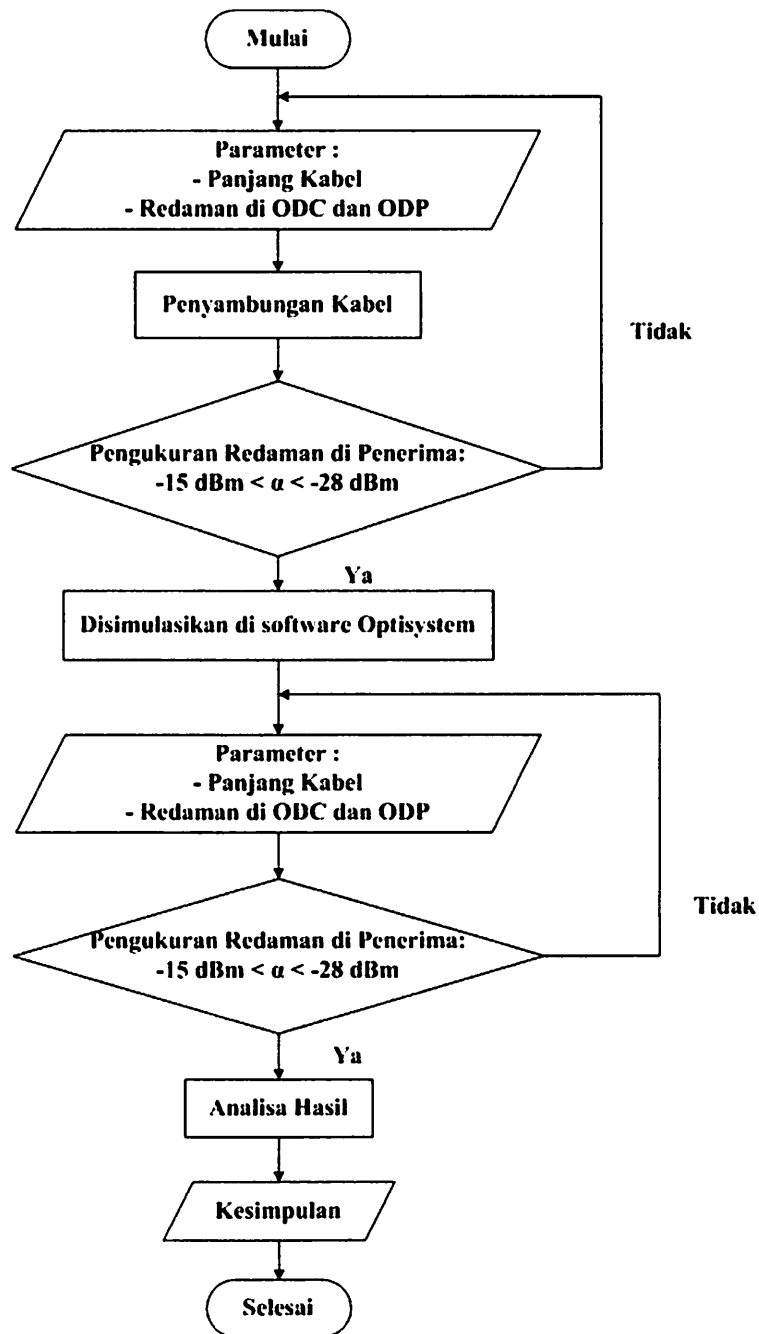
Mulai

Parameter :
- Panjang Kabel
- Redaman di ODC dan ODP

Penyambungan Kabel

Tidak

Pengukuran Redaman di Penerima:
-15 dBm < α < -28 dBm

Ya

Disimulasikan di software Optisystem

Parameter :
- Panjang Kabel
- Redaman di ODC dan ODP

Tidak

Pengukuran Redaman di Penerima:
-15 dBm < α < -28 dBm

Ya

Analisa Hasil

Kesimpulan

Selesai